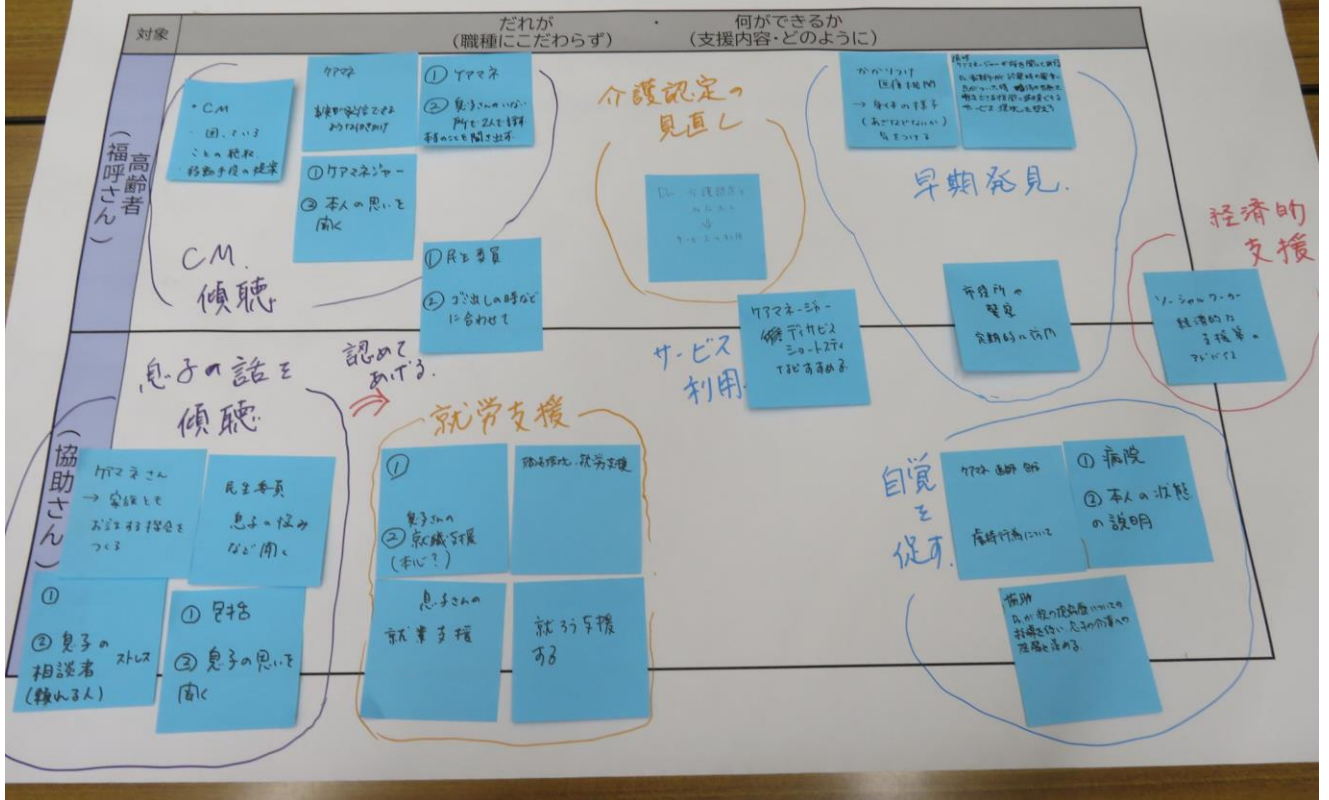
| 対象 | だれが（職種にこだわらず）・何ができるか（支援内容・どのように） |
|---|---|
| 高齢者（福呼さん） | |
| 協助さん | |

・CM
・困っている
ことの把握
・移動手段の提案

ケアマネ
訪問の頻度を増やす
きっかけ作り

① ケアマネ
② 息子さんのいない所で本人と話す
本音のことも聞き出す

① ケアマネジャー
② 本人の思いを聞く

CM.
傾聴

① 民生委員
② ゴミ出しの時などに合わせて

介護認定の見直し

Dr・介護認定
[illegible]
↓
サービスの利用

かかりつけ医
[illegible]
→ 身体の様子
（あざなどないか）
をみつける

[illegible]

早期発見.

経済的支援

市役所の
警察
定期的な訪問

ソーシャルワーカー
経済的な
支援等。
アドバイス

ケアマネージャー
デイサービス
ショートステイ
などすすめる

サービス利用

息子の話を
傾聴

認めてあげる.

就労支援

ケアマネさん
→ 家族とも
お話する機会を
つくる

民生委員
息子の悩み
など聞く

①
② 息子さんの
就職支援
（本心？）

職安担当・就労支援

①
② 息子の
相談者 ストレス
（頼れる人）

① 包括
② 息子の思いを
聞く

息子さんの
就業支援

就ろう支援
する

自覚を促す.

ケアマネ 包括 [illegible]
虐待行為について

① 病院
② 本人の状態
の説明

包括
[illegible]